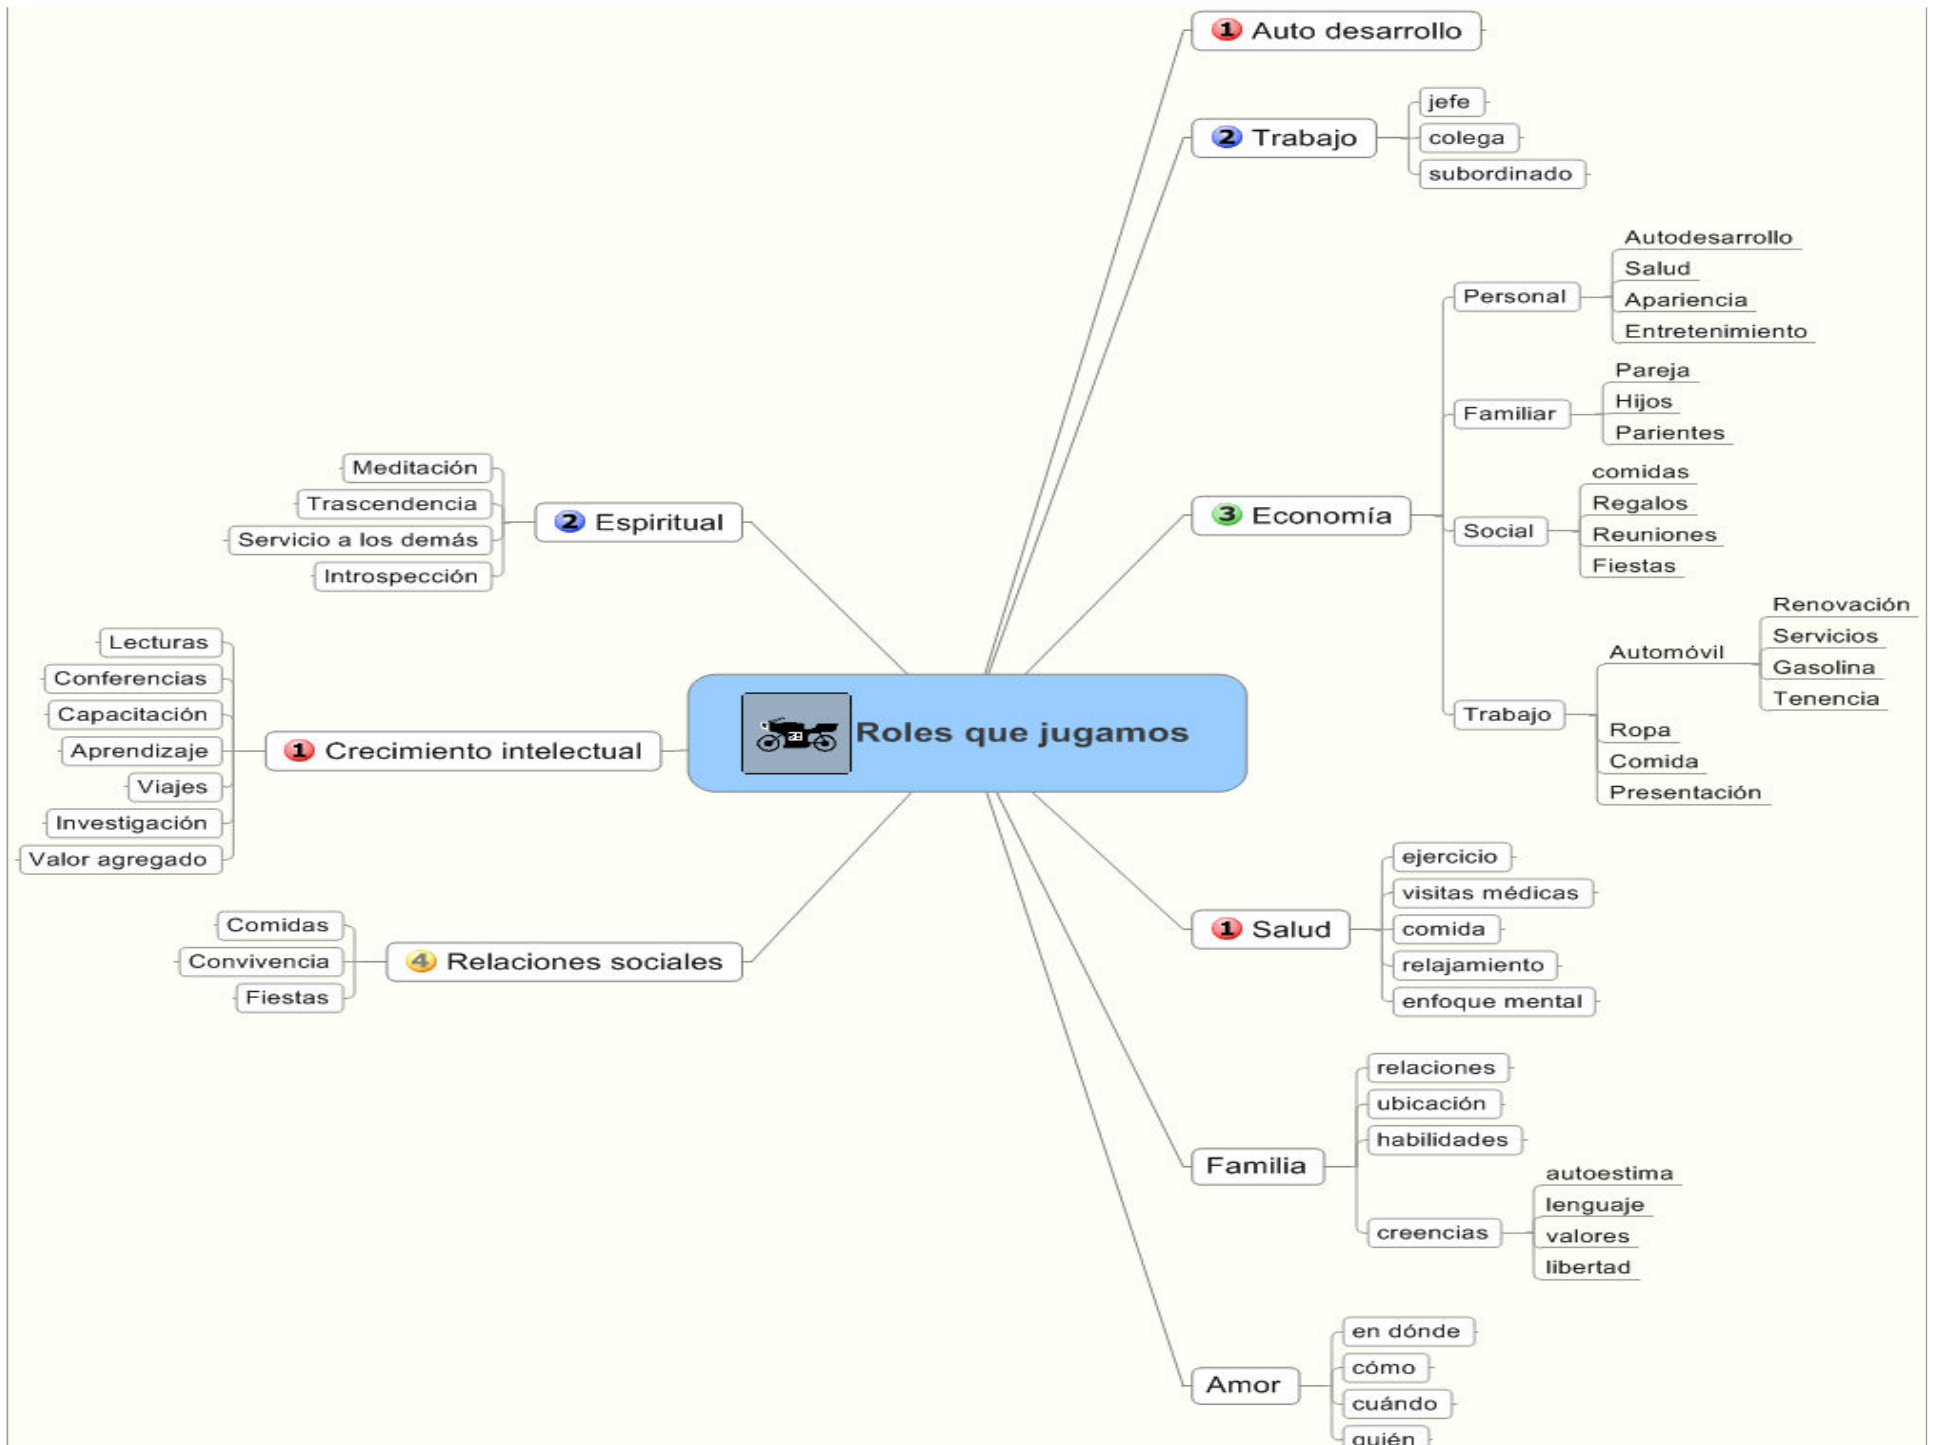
Roles que jugamos

1 Auto desarrollo

2 Trabajo
jefe
colega
subordinado

3 Economía
Personal
Autodesarrollo
Salud
Apariencia
Entretenimiento
Familiar
Pareja
Hijos
Parientes
Social
comidas
Regalos
Reuniones
Fiestas
Trabajo
Automóvil
Renovación
Servicios
Gasolina
Tenencia
Ropa
Comida
Presentación

1 Salud
ejercicio
visitas médicas
comida
relajamiento
enfoque mental

Familia
relaciones
ubicación
habilidades
creencias
autoestima
lenguaje
valores
libertad

Amor
en dónde
cómo
cuándo
quién

2 Espiritual
Meditación
Trascendencia
Servicio a los demás
Introspección

1 Crecimiento intelectual
Lecturas
Conferencias
Capacitación
Aprendizaje
Viajes
Investigación
Valor agregado

4 Relaciones sociales
Comidas
Convivencia
Fiestas